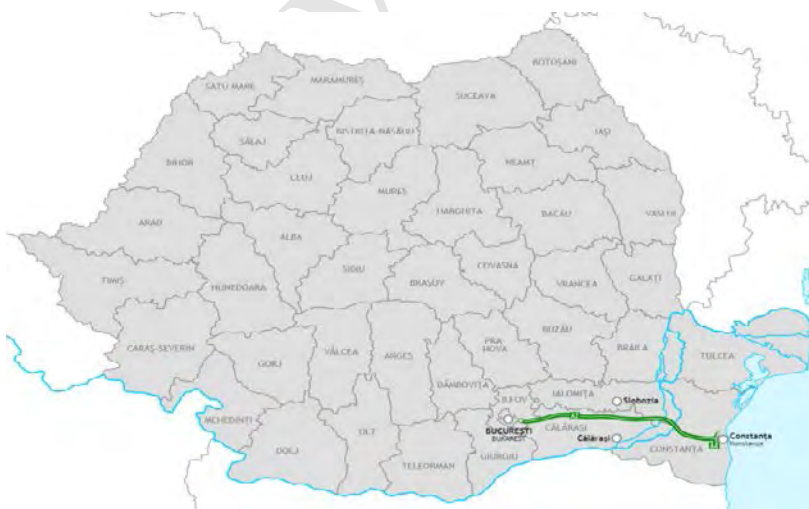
SATU MARE
MARAMUREȘ
BOTOȘANI
SUCEAVA
SĂLAJ
BISTRIȚA-NĂSĂUD
IAȘI
BIHOR
CLUJ
NEAMȚ
MUREȘ
ARAD
HARGHITA
BACĂU
VASLUI
ALBA
TIMIȘ
HUNEDOARA
SIBIU
COVASNA
BRAȘOV
VRANCEA
GALAȚI
CARAȘ-SEVERIN
BUZĂU
PRAHOVA
GORJ
VÂLCEA
ARGEȘ
BRĂILA
TULCEA
DÂMBOVIȚA
IALOMIȚA
ILFOV
Slobozia
MEHEDINȚI
BUCUREȘTI
BUKAREST
CĂLĂRAȘI
Călărași
Constanța
Konstanza
DOLJ
OLT
TELEORMAN
GIURGIU
CONSTANȚA